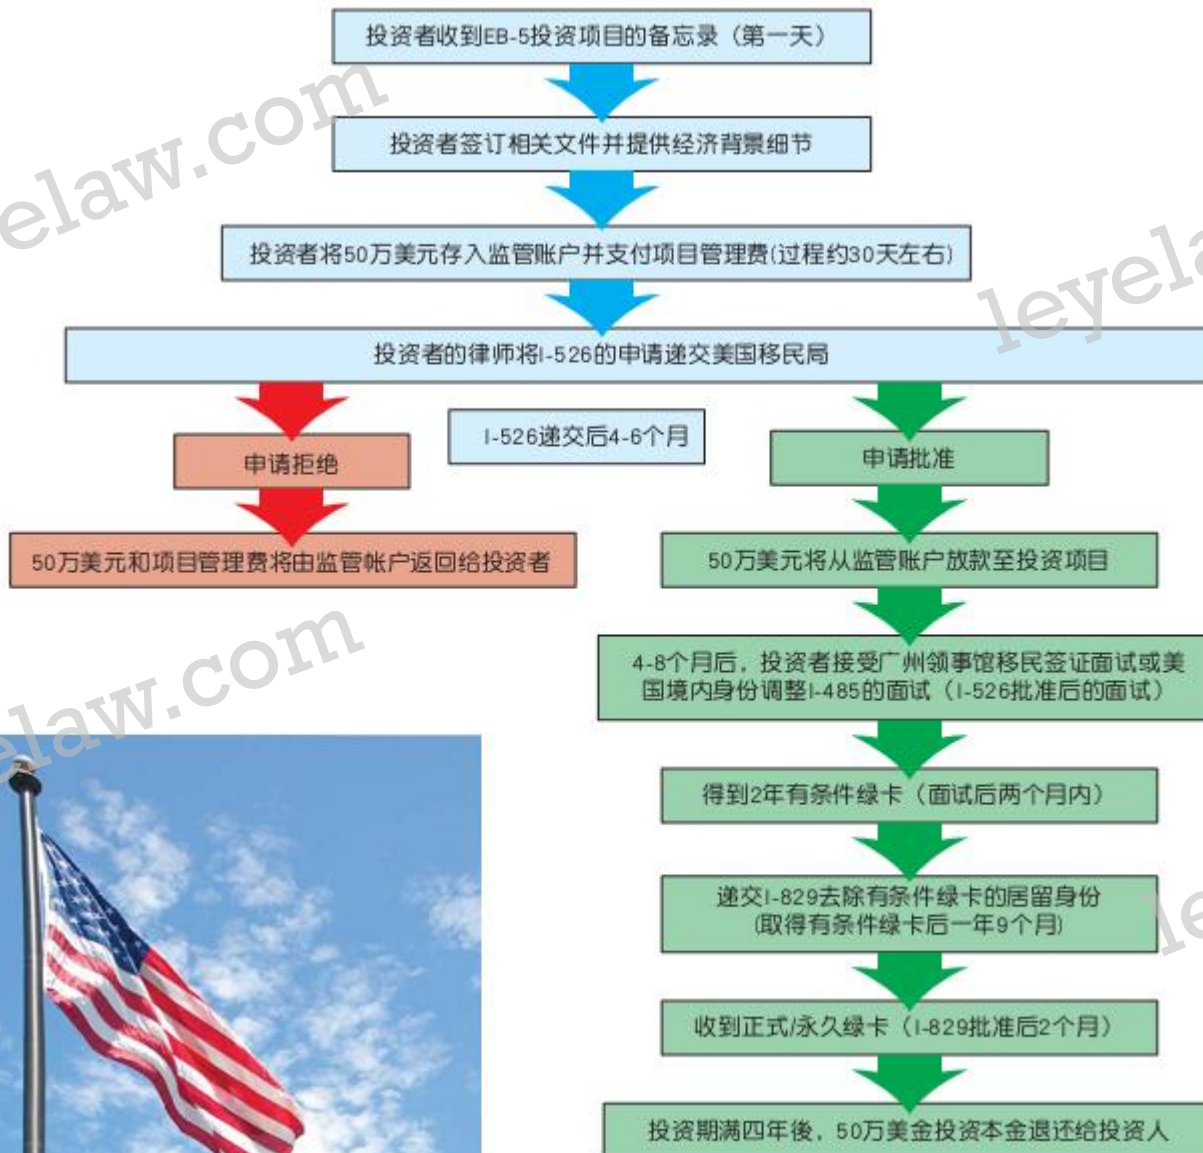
投资者收到EB-5投资项目的备忘录（第一天）

投资者签订相关文件并提供经济背景细节

投资者将50万美元存入监管账户并支付项目管理费(过程约30天左右)

投资者的律师将I-526的申请递交美国移民局

I-526递交后4-6个月

申请拒绝

50万美元和项目管理费将由监管帐户返回给投资者

申请批准

50万美元将从监管账户放款至投资项目

4-8个月后，投资者接受广州领事馆移民签证面试或美国境内身份调整I-485的面试（I-526批准后的面试）

得到2年有条件绿卡（面试后两个月内）

递交I-829去除有条件绿卡的居留身份（取得有条件绿卡后一年9个月）

收到正式/永久绿卡（I-829批准后2个月）

投资期满四年後，50万美金投资本金退还给投资人

elaw.com

leyela

elaw.com

le